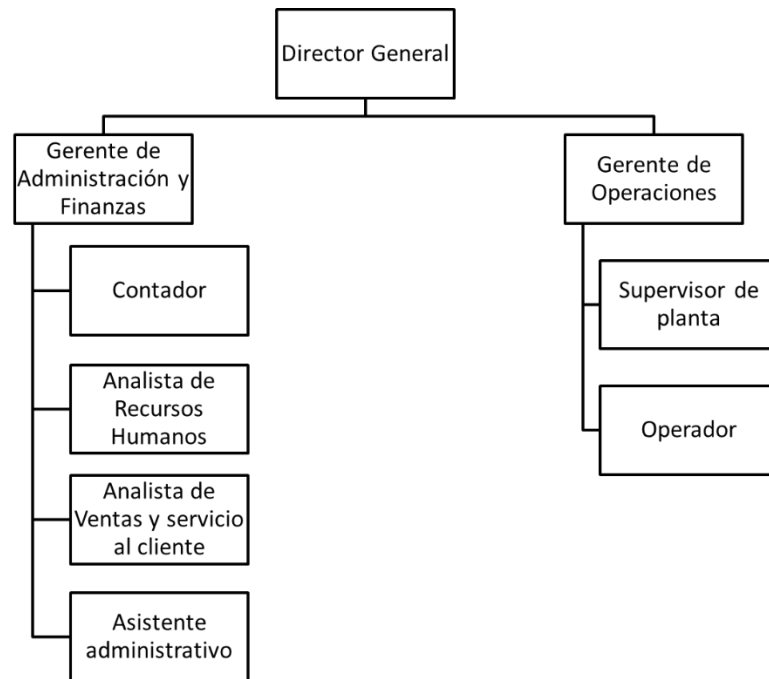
Director General

Gerente de Administración y Finanzas

Contador

Analista de Recursos Humanos

Analista de Ventas y servicio al cliente

Asistente administrativo

Gerente de Operaciones

Supervisor de planta

Operador